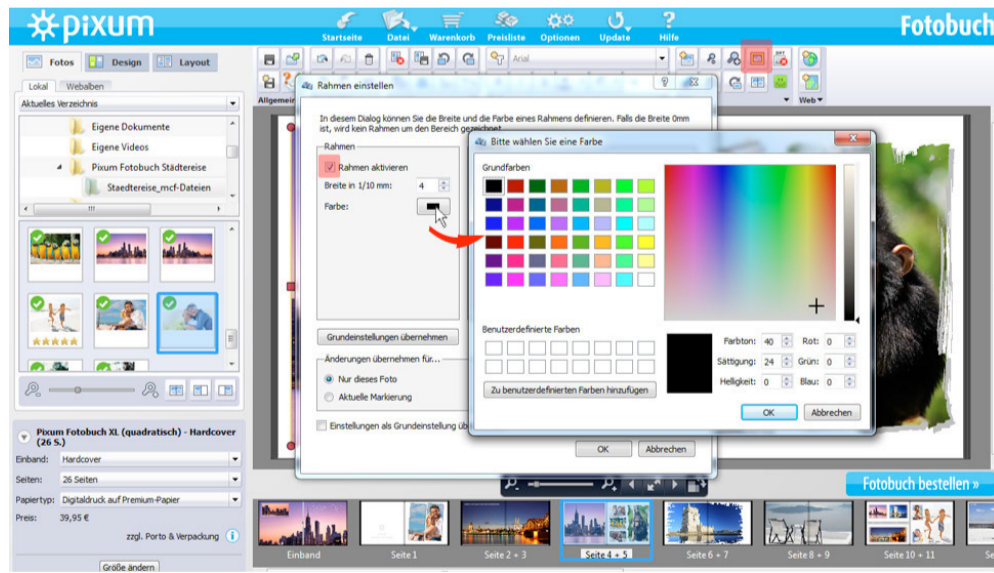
pixum

Startseite Datei Warenkorb Preisliste Optionen Update Hilfe

Fotobuch

Fotos Design Layout

Lokal Webalben

Aktuelles Verzeichnis

Eigene Dokumente
Eigene Videos
Pixum Fotobuch Städtereise
Staedtereise_mcf-Dateien

Pixum Fotobuch XL (quadratisch) - Hardcover (26 S.)

Einband: Hardcover
Seiten: 26 Seiten
Papiertyp: Digitaldruck auf Premium-Papier
Preis: 39,95 €
zzgl. Porto & Verpackung

Größe ändern

Arial

Allgemein

Web

Rahmen einstellen

In diesem Dialog können Sie die Breite und die Farbe eines Rahmens definieren. Falls die Breite 0mm ist, wird kein Rahmen um den Bereich gezeichnet.

Rahmen
Rahmen aktivieren
Breite in 1/10 mm: 4
Farbe:

Grundeinstellungen übernehmen

Änderungen übernehmen für...
Nur dieses Foto
Aktuelle Markierung

Einstellungen als Grundeinstellung üb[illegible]

OK Abbrechen

Bitte wählen Sie eine Farbe

Grundfarben

Benutzerdefinierte Farben

Zu benutzerdefinierten Farben hinzufügen

Farbton: 40 Rot: 0
Sättigung: 24 Grün: 0
Helligkeit: 0 Blau: 0

OK Abbrechen

Fotobuch bestellen »

Einband Seite 1 Seite 2 + 3 Seite 4 + 5 Seite 6 + 7 Seite 8 + 9 Seite 10 + 11 Seite